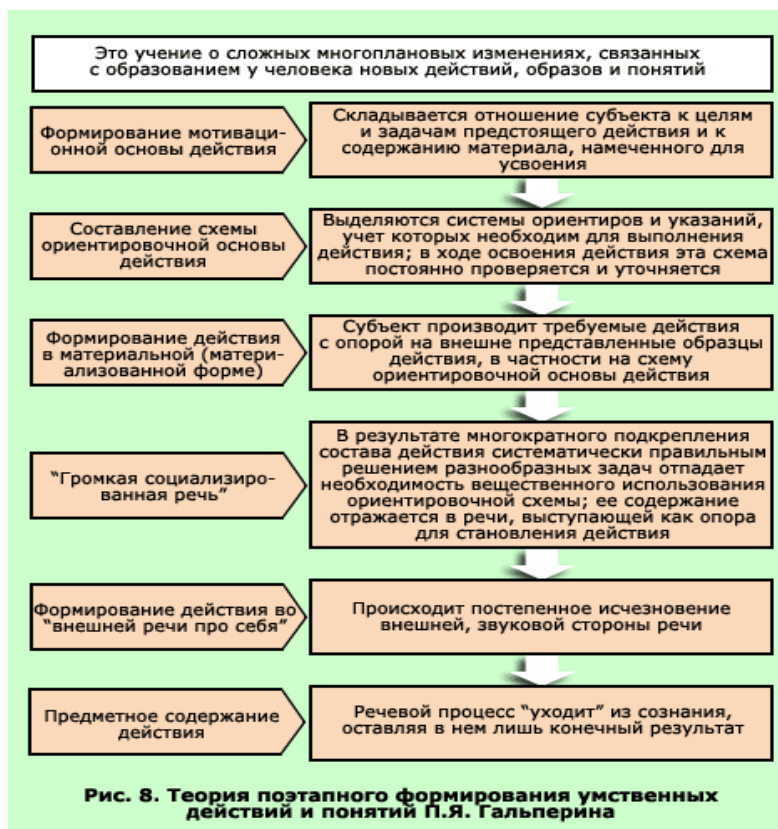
Это учение о сложных многоплановых изменениях, связанных с образованием у человека новых действий, образов и понятий

Формирование мотивационной основы действия

Складывается отношение субъекта к целям и задачам предстоящего действия и к содержанию материала, намеченного для усвоения

Составление схемы ориентировочной основы действия

Выделяются системы ориентиров и указаний, учет которых необходим для выполнения действия; в ходе освоения действия эта схема постоянно проверяется и уточняется

Формирование действия в материальной (материализованной форме)

Субъект производит требуемые действия с опорой на внешне представленные образцы действия, в частности на схему ориентировочной основы действия

"Громкая социализированная речь"

В результате многократного подкрепления состава действия систематически правильным решением разнообразных задач отпадает необходимость вещественного использования ориентировочной схемы; ее содержание отражается в речи, выступающей как опора для становления действия

Формирование действия во "внешней речи про себя"

Происходит постепенное исчезновение внешней, звуковой стороны речи

Предметное содержание действия

Речевой процесс "уходит" из сознания, оставляя в нем лишь конечный результат

Рис. 8. Теория поэтапного формирования умственных действий и понятий П.Я. Гальперина